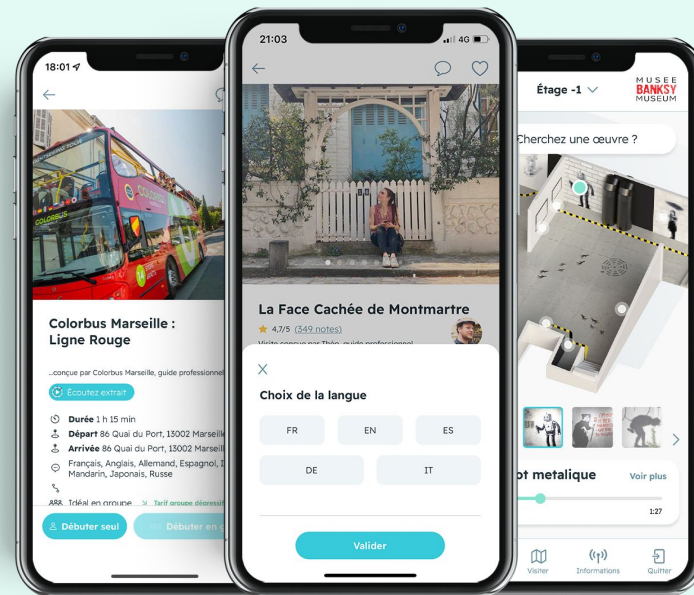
18:01

Colorbus Marseille : Ligne Rouge

...conçue par Colorbus Marseille, guide professionnel

Écoutez extrait

Durée 1 h 15 min

Départ 86 Quai du Port, 13002 Marseille

Arrivée 86 Quai du Port, 13002 Marseille

Français, Anglais, Allemand, Espagnol, I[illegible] Mandarin, Japonais, Russe

Idéal en groupe Tarif groupe dégressif

Débuter seul

Débuter en g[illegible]

21:03 4G

La Face Cachée de Montmartre

4,7/5 (349 notes)

Visite conçue par Théo, guide professionnel

Choix de la langue

FR

EN

ES

DE

IT

Valider

Étage -1

MUSEE BANKSY MUSEUM

Cherchez une œuvre ?

ot metalique

Voir plus

1:27

Visiter

Informations

Quitter